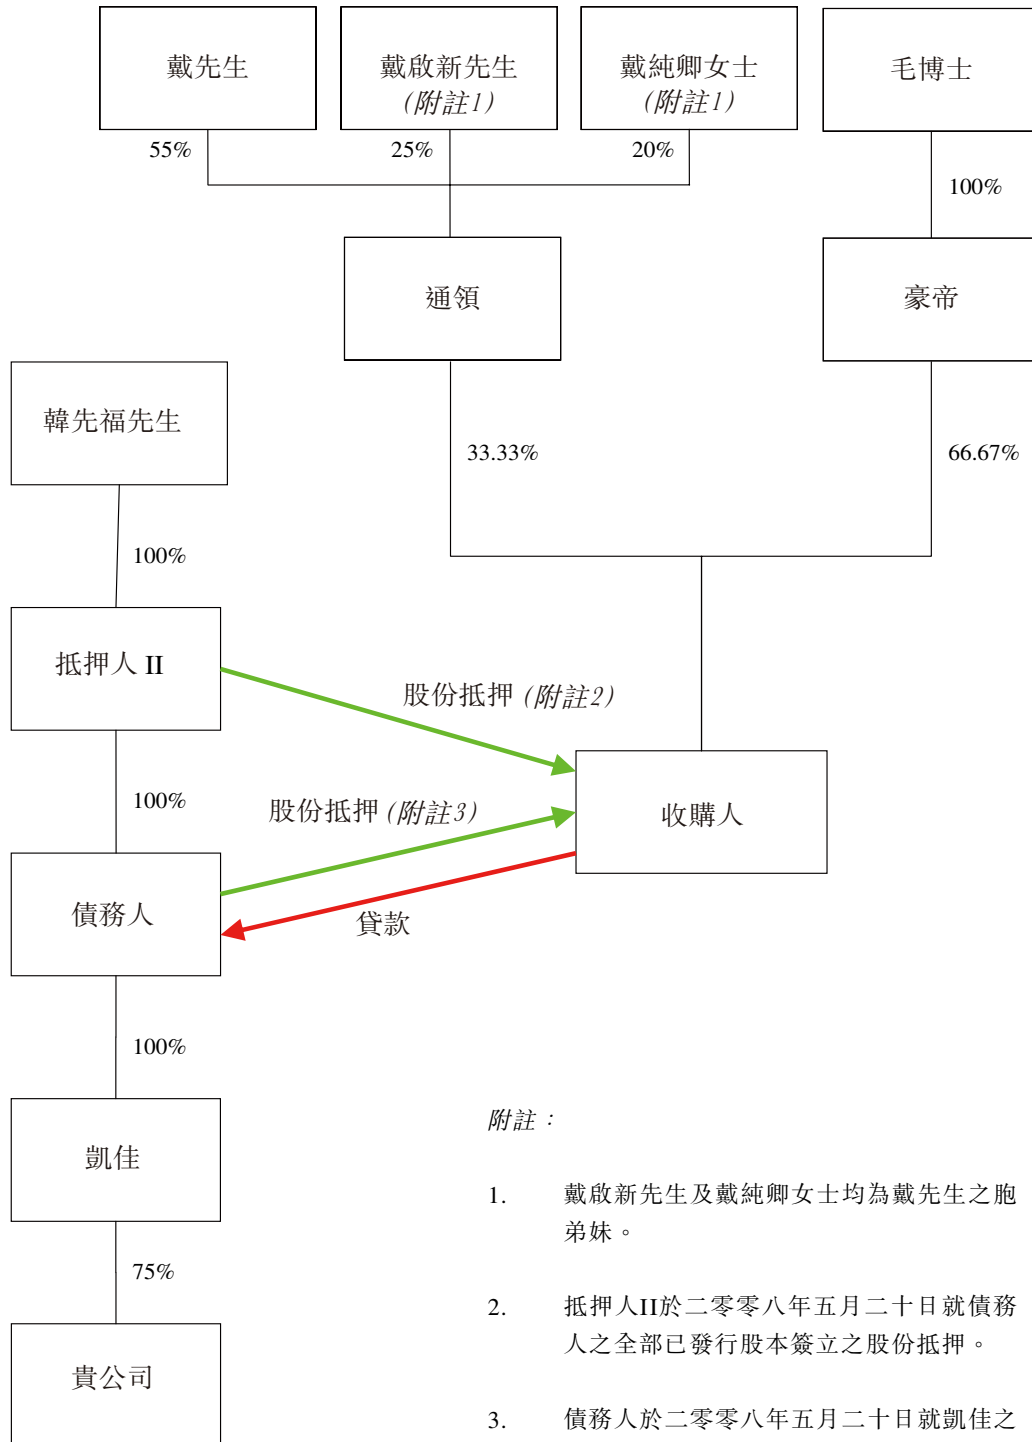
戴先生

戴啟新先生 (附註1)

戴純卿女士 (附註1)

毛博士

55%

25%

20%

100%

通領

豪帝

韓先福先生

33.33%

66.67%

100%

抵押人 II

股份抵押 (附註2)

100%

股份抵押 (附註3)

收購人

債務人

貸款

100%

凱佳

75%

貴公司

附註：

1. 戴啟新先生及戴純卿女士均為戴先生之胞弟妹。

2. 抵押人II於二零零八年五月二十日就債務人之全部已發行股本簽立之股份抵押。

3. 債務人於二零零八年五月二十日就凱佳之